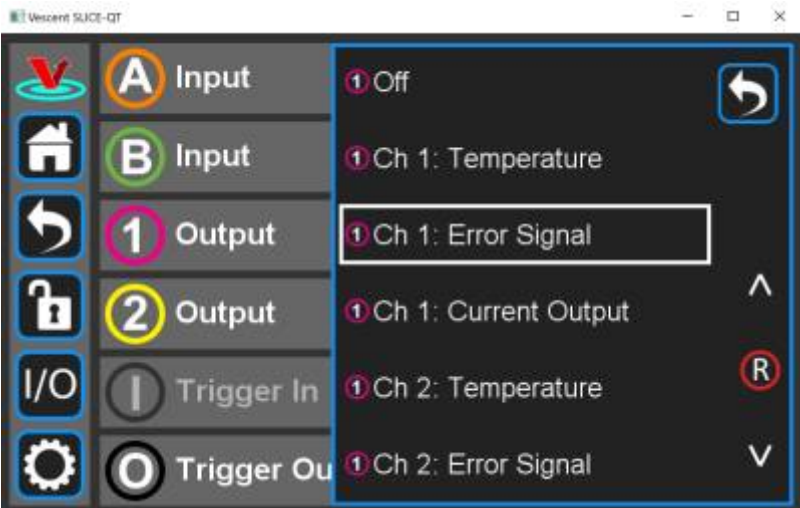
Vescent SLICE-QT

V

I/O

A Input

B Input

1 Output

2 Output

I Trigger In

O Trigger Ou

1 Off

1 Ch 1: Temperature

1 Ch 1: Error Signal

1 Ch 1: Current Output

1 Ch 2: Temperature

1 Ch 2: Error Signal

^

R

V